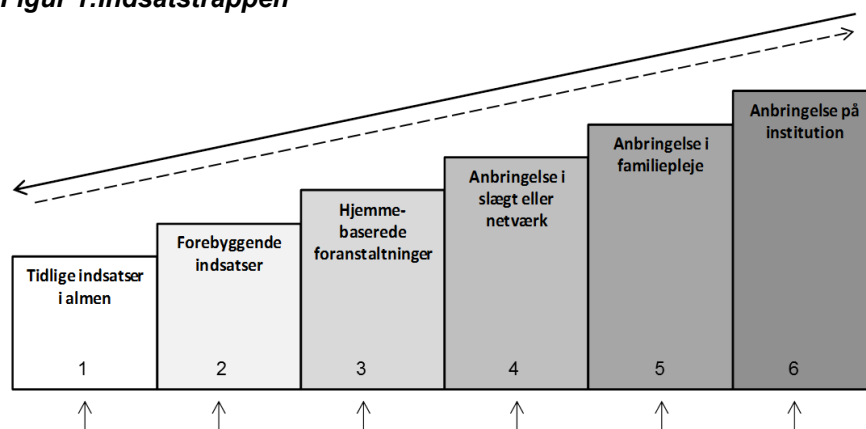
Figur 1:Indsatstrappen

Tidlige indsatser i almen

1

Forebyggende indsatser

2

Hjemmebaserede foranstaltninger

3

Anbringelse i slægt eller netværk

4

Anbringelse i familiepleje

5

Anbringelse på institution

6